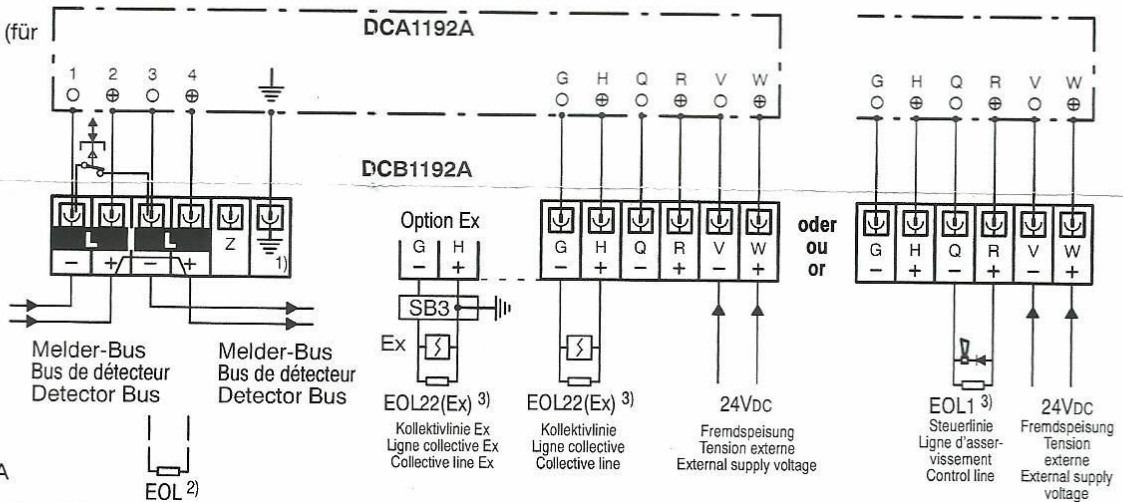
(für

DCA1192A

1 2 3 4

G H Q R V W

G H Q R V W

DCB1192A

L L Z 1)

− + − + 

Option Ex
G H
− +

SB3

Ex

G H Q R V W
− + − + − +

oder
ou
or

G H Q R V W
− + − + − +

Melder-Bus
Bus de détecteur
Detector Bus

Melder-Bus
Bus de détecteur
Detector Bus

EOL 2)

EOL22(Ex) 3)
Kollektivlinie Ex
Ligne collective Ex
Collective line Ex

EOL22(Ex) 3)
Kollektivlinie
Ligne collective
Collective line

24VDC
Fremdspeisung
Tension externe
External supply voltage

EOL1 3)
Steuerlinie
Ligne d'asservissement
Control line

24VDC
Fremdspeisung
Tension
externe
External supply
voltage

A